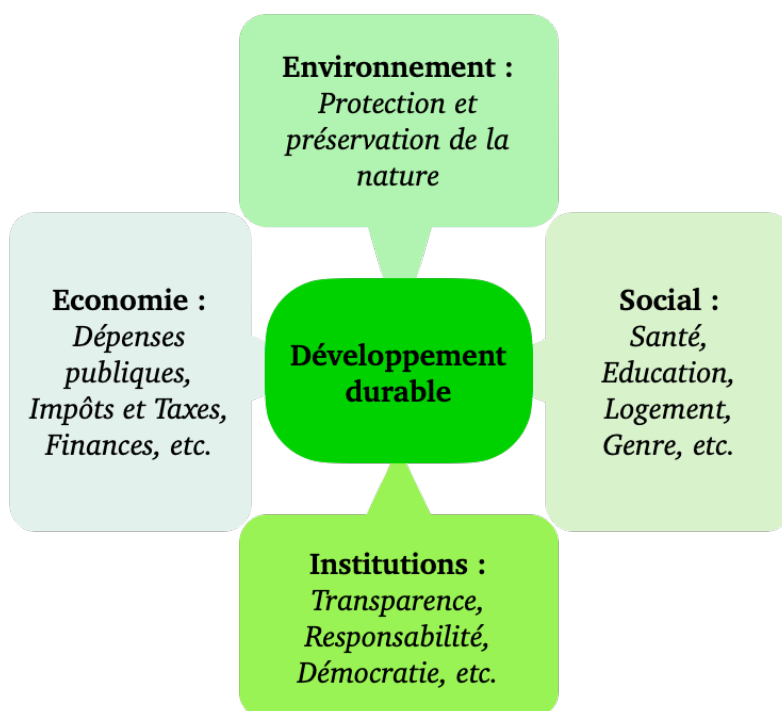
Environnement :
Protection et préservation de la nature

Economie :
Dépenses publiques, Impôts et Taxes, Finances, etc.

Développement durable

Social :
Santé, Education, Logement, Genre, etc.

Institutions :
Transparence, Responsabilité, Démocratie, etc.